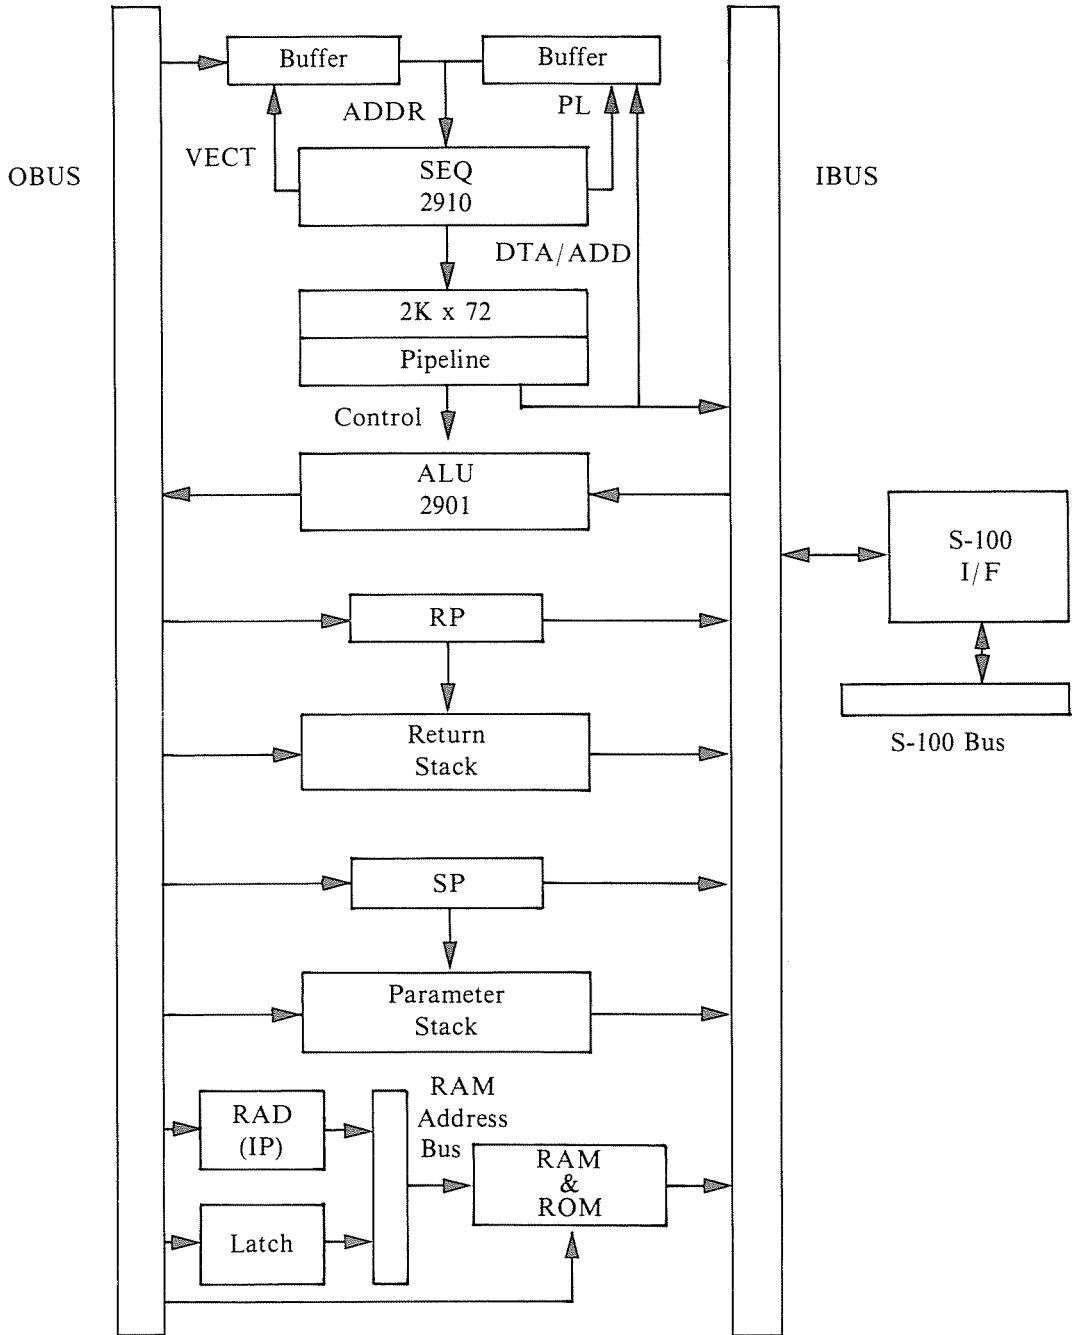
OBUS

Buffer

Buffer

ADDR

PL

VECT

SEQ
2910

IBUS

DTA/ADD

2K x 72

Pipeline

Control

ALU
2901

S-100
I/F

RP

S-100 Bus

Return
Stack

SP

Parameter
Stack

RAD
(IP)

RAM
Address
Bus

RAM
&
ROM

Latch